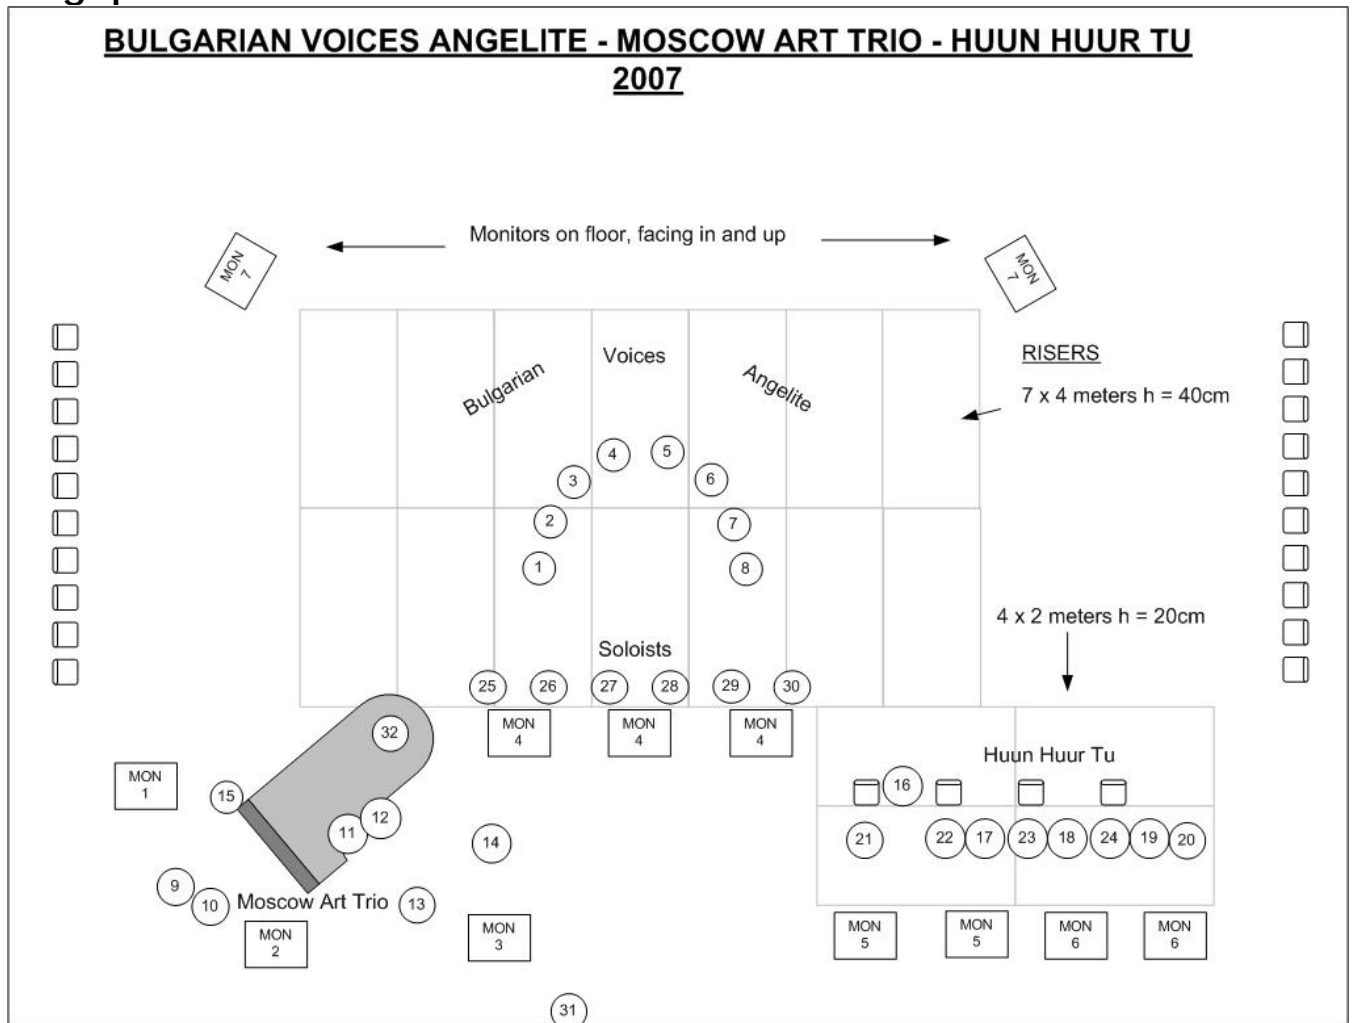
BULGARIAN VOICES ANGELITE - MOSCOW ART TRIO - HUUN HUUR TU 2007

Monitors on floor, facing in and up

MON 7

MON 7

Bulgarian Voices Angelite

RISERS

7 x 4 meters h = 40cm

4 5
3 6
2 7
1 8

4 x 2 meters h = 20cm

Soloists

25 26 27 28 29 30

32

MON 4 MON 4 MON 4

Huun Huur Tu

MON 1

15

16

12
11

14

21 22 17 23 18 24 19 20

9
10 Moscow Art Trio 13

MON 2

MON 3

MON 5 MON 5 MON 6 MON 6

31